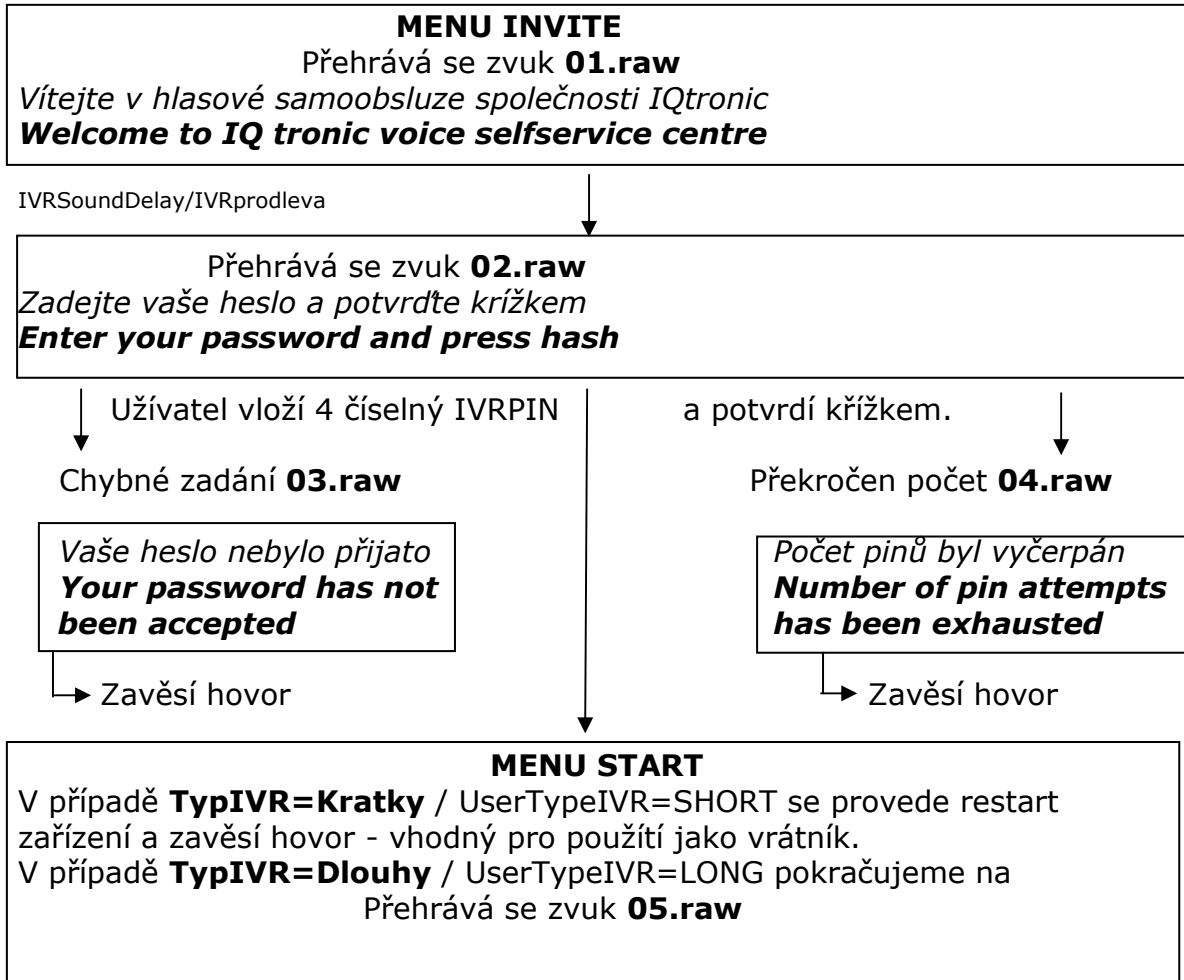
**MENU INVITE**
Přehrává se zvuk **01.raw**
*Vítejte v hlasové samoobsluze společnosti IQtronic*
***Welcome to IQ tronic voice selfservice centre***

IVRSoundDelay/IVRprodleva

Přehrává se zvuk **02.raw**
*Zadejte vaše heslo a potvrďte krížkem*
***Enter your password and press hash***

Užívatel vloží 4 číselný IVRPIN

a potvrdí křížkem.

Chybné zadání **03.raw**

*Vaše heslo nebylo přijato*
***Your password has not been accepted***

Zavěsí hovor

Překročen počet **04.raw**

*Počet pinů byl vyčerpán*
***Number of pin attempts has been exhausted***

Zavěsí hovor

**MENU START**
V případě **TypIVR=Kratky** / UserTypeIVR=SHORT se provede restart zařízení a zavěsí hovor - vhodný pro použití jako vrátník.
V případě **TypIVR=Dlouhy** / UserTypeIVR=LONG pokračujeme na
Přehrává se zvuk **05.raw**